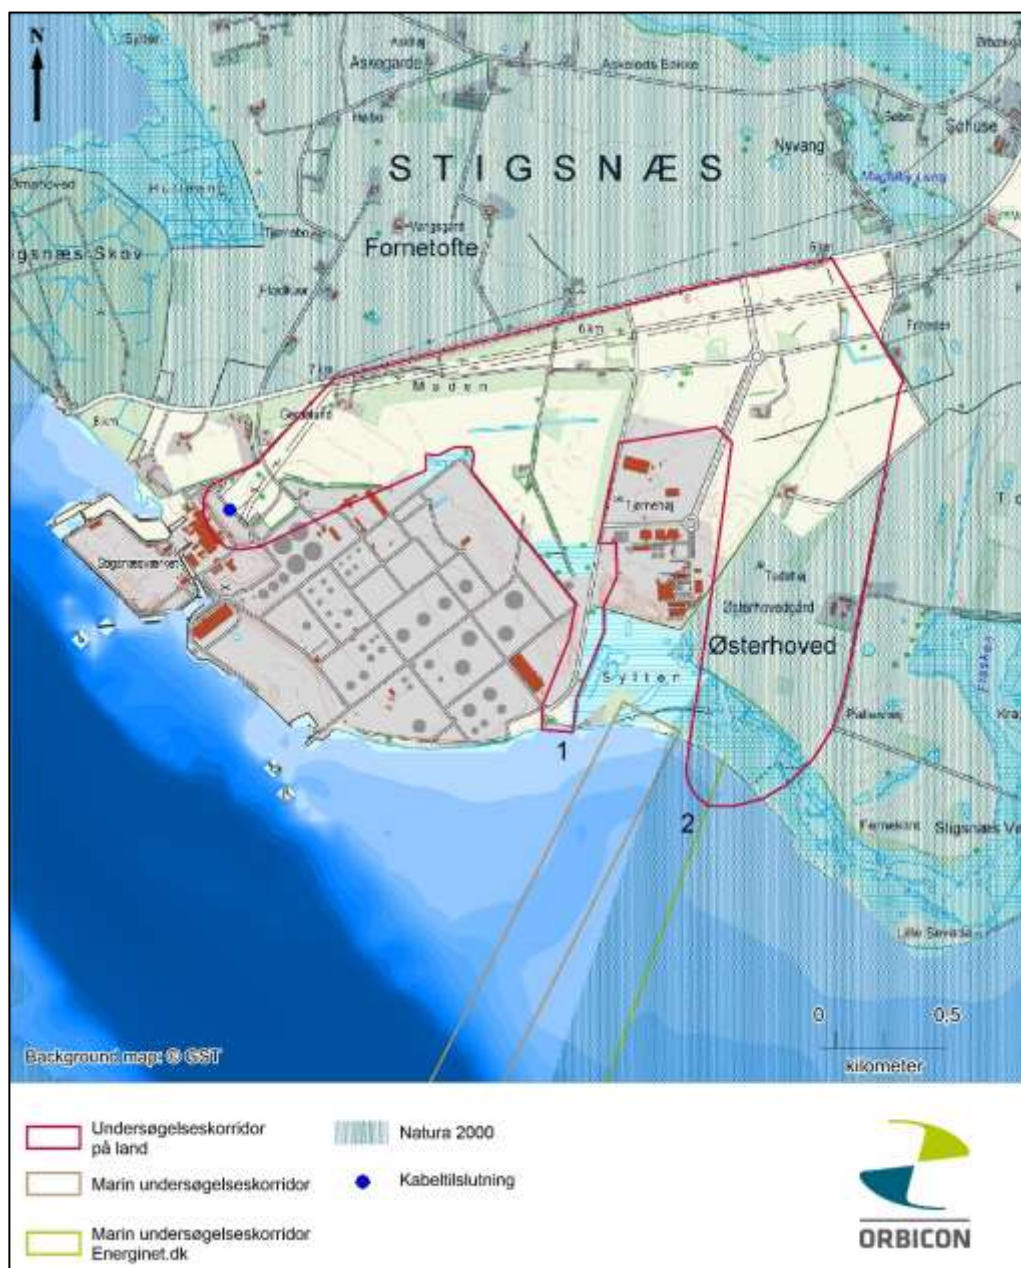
N

Sylter
Askegårde
Askeleds Bakke
Bøgebakke
Nyvang
Søhuse
STIGSNÆS
Holmene
Vorgsgård
Fornetofte
Stigsnæs Skov
Hødkær
6 km
7 km
Maden
Gøgsgård
6 km
Stigsnæsværket
Tørnehøj
Tudehøj
Østerhovedgård
Østerhoved
Sylter
1
2
Fornekrog
Stigsnæs Ve
Lille Sevada
0
0,5
kilometer
Background map: © GST

Undersøgelseskorridor på land
Marin undersøgelseskorridor
Marin undersøgelseskorridor Energinet.dk
Natura 2000
Kabeltilslutning
ORBICON